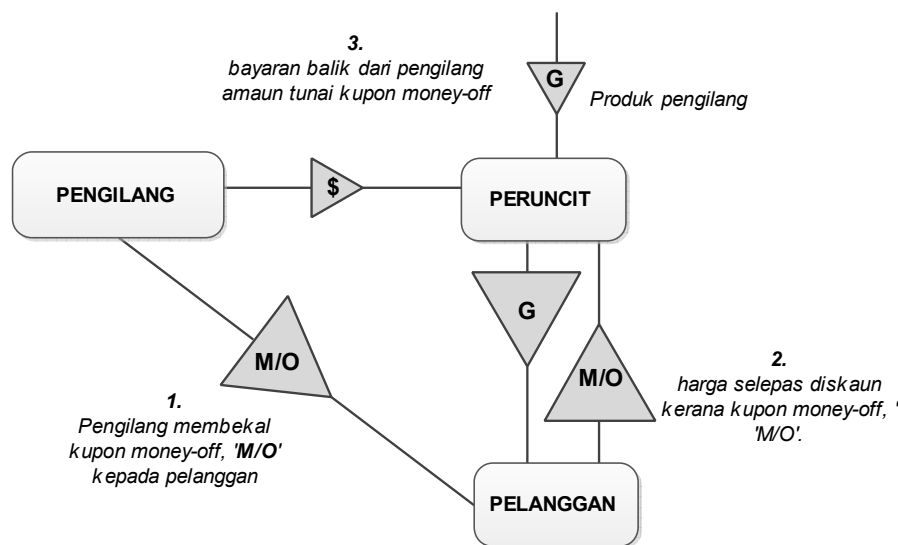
3.
bayaran balik dari pengilang amaun tunai kupon money-off

G

Produk pengilang

PENGILANG

$

PERUNCIT

G

M/O

M/O

2.
harga selepas diskaun kerana kupon money-off, ' 'M/O'.

1.
Pengilang membekal kupon money-off, 'M/O' kepada pelanggan

PELANGGAN